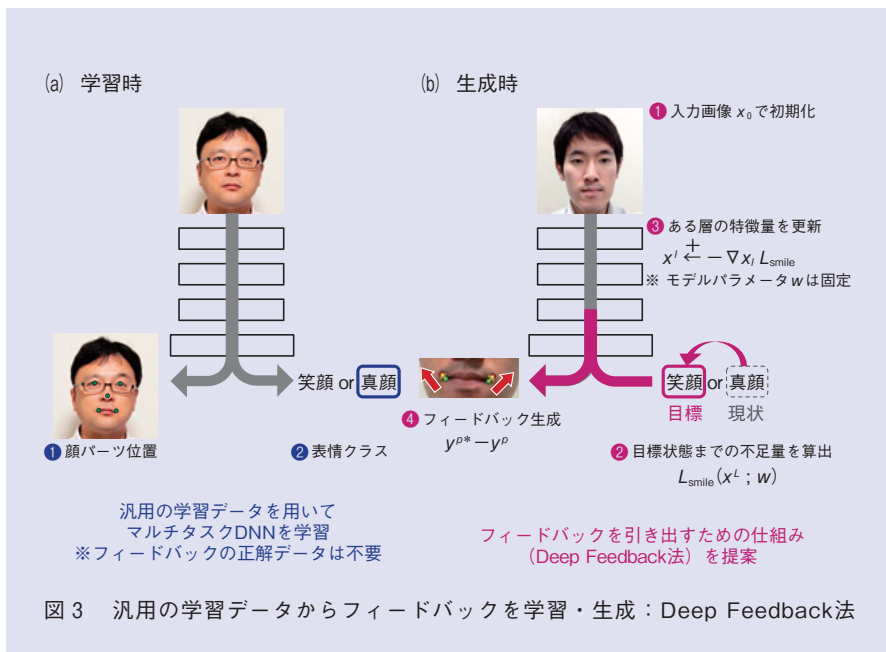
(a) 学習時

(b) 生成時

❶ 入力画像 $x_0$ で初期化

❸ ある層の特徴量を更新

$x^l \xleftarrow{+} -\nabla x_l L_{\text{smile}}$

※ モデルパラメータ $w$ は固定

笑顔 or 真顔

笑顔 or 真顔

目標 現状

❶ 顔パーツ位置

❷ 表情クラス

❹ フィードバック生成

$y^{p*} - y^p$

❷ 目標状態までの不足量を算出

$L_{\text{smile}}(x^L ; w)$

汎用の学習データを用いて
マルチタスクDNNを学習
※フィードバックの正解データは不要

フィードバックを引き出すための仕組み
(Deep Feedback法) を提案

図3 汎用の学習データからフィードバックを学習・生成:Deep Feedback法